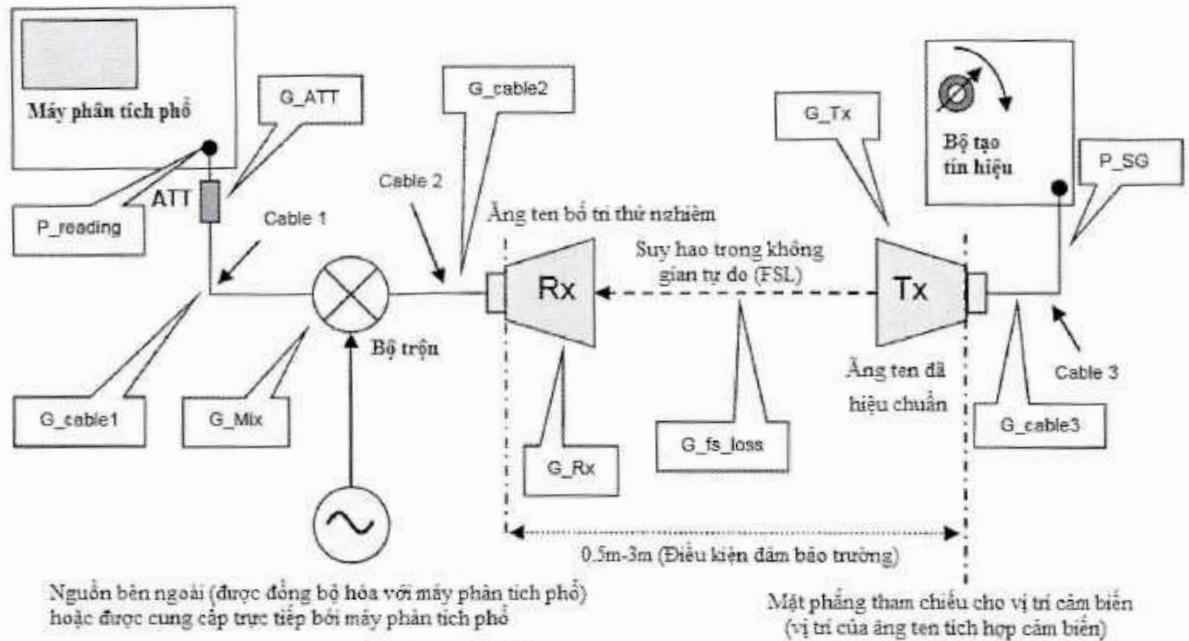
Máy phân tích phổ

G_ATT

G_cable2

G_Tx

Bộ tạo tín hiệu

P_SG

ATT

P_reading

Cable 1

Cable 2

Ăng ten bố trí thử nghiệm

Suy hao trong không gian tự do (FSL)

Rx

Tx

Bộ trộn

Ăng ten đã hiệu chuẩn

Cable 3

G_cable1

G_Mix

G_Rx

G_fs_loss

G_cable3

0.5m-3m (Điều kiện đảm bảo trường)

Nguồn bên ngoài (được đồng bộ hóa với máy phân tích phổ) hoặc được cung cấp trực tiếp bởi máy phân tích phổ

Mặt phẳng tham chiếu cho vị trí cảm biến (vị trí của ăng ten tích hợp cảm biến)